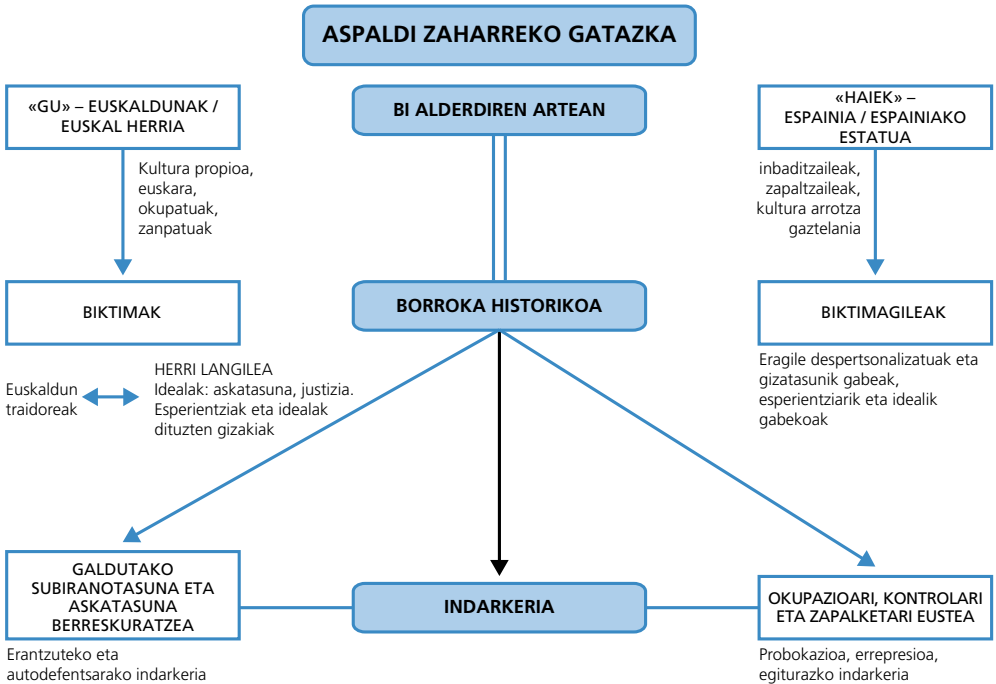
ASPALDI ZAHARREKO GATAZKA

«GU» – EUSKALDUNAK / EUSKAL HERRIA

BI ALDERDIREN ARTEAN

«HAIEK» – ESPAINIA / ESPAINIAKO ESTATUA

Kultura propioa, euskara, okupatuak, zanpatuak

inbaditzaileak, zapaltzaileak, kultura arrotza gaztelania

BIKTIMAK

BORROKA HISTORIKOA

BIKTIMAGILEAK

Euskaldun traidoreak

HERRI LANGILEA
Idealak: askatasuna, justizia.
Esperientziak eta idealak dituzten gizakiak

Eragile despertsonalizatuak eta gizatasunik gabeak, esperientziarik eta idealik gabekoak

GALDUTAKO SUBIRANOTASUNA ETA ASKATASUNA BERRESKURATZEA

INDARKERIA

OKUPAZIOARI, KONTROLARI ETA ZAPALKETARI EUSTEA

Erantzuteko eta autodefentsarako indarkeria

Probokazioa, errepresioa, egiturazko indarkeria